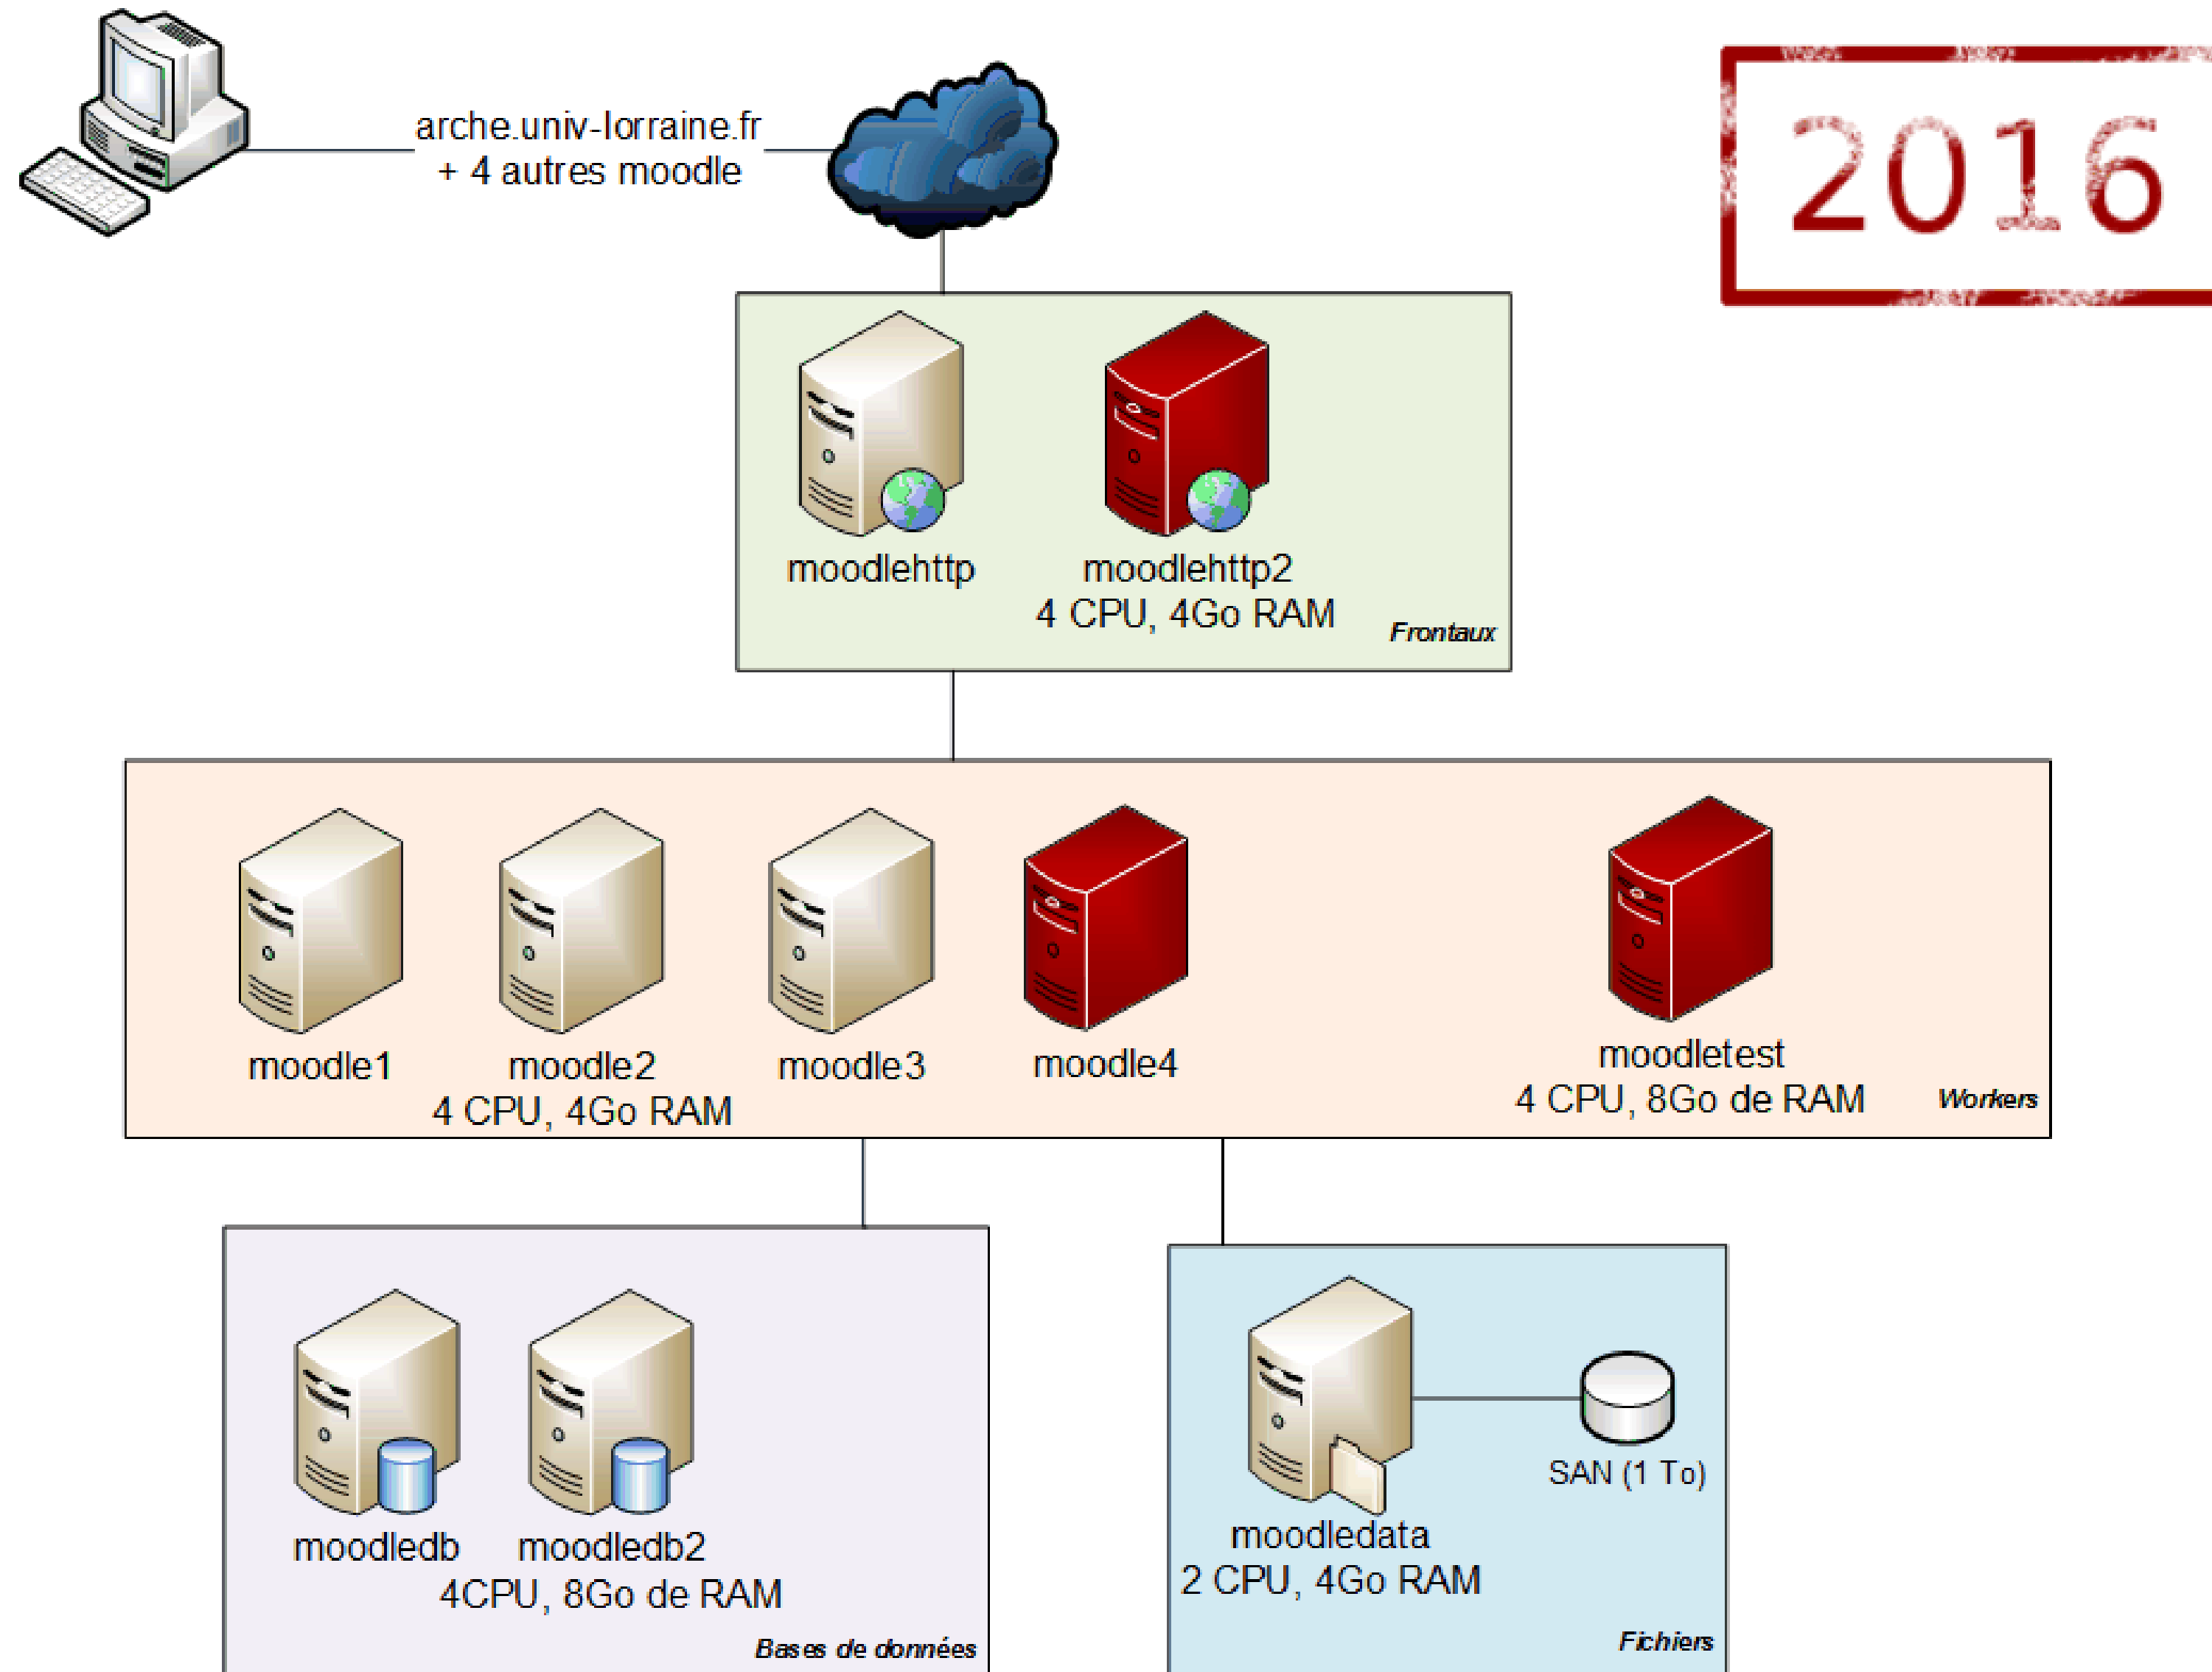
arche.univ-lorraine.fr
+ 4 autres moodle

2016

moodlehttp

moodlehttp2
4 CPU, 4Go RAM

Frontaux

moodle1

moodle2
4 CPU, 4Go RAM

moodle3

moodle4

moodletest
4 CPU, 8Go de RAM

Workers

moodledb

moodledb2
4CPU, 8Go de RAM

Bases de données

moodledata
2 CPU, 4Go RAM

SAN (1 To)

Fichiers